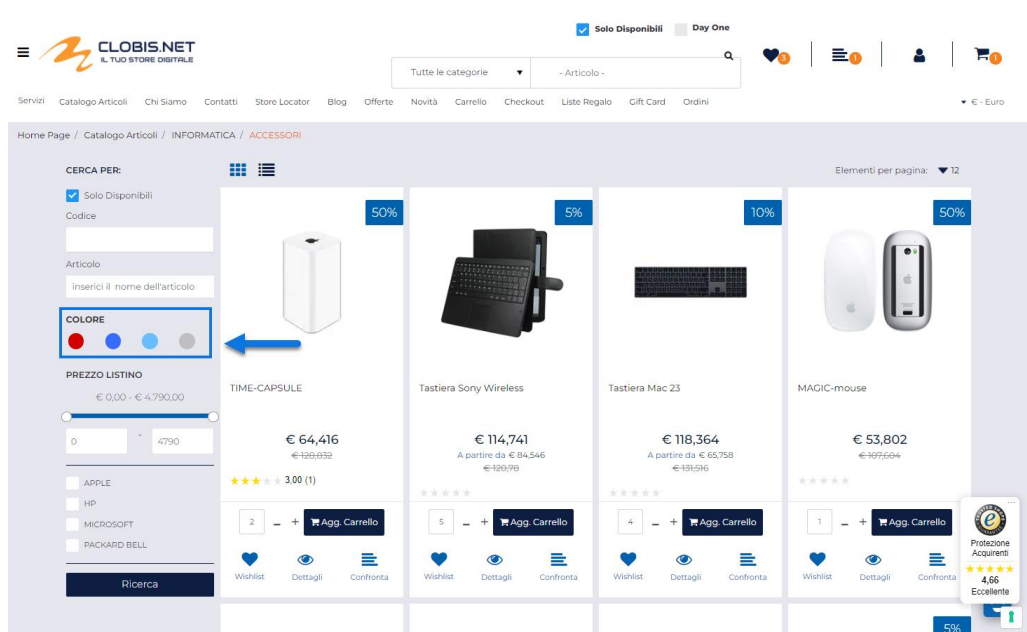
Solo Disponibili Day One

CLOBIS.NET
IL TUO STORE DIGITALE

Tutte le categorie - Articolo -

3 1 1

Servizi Catalogo Articoli Chi Siamo Contatti Store Locator Blog Offerte Novità Carrello Checkout Liste Regalo Gift Card Ordini € - Euro

Home Page / Catalogo Articoli / INFORMATICA / ACCESSORI

CERCA PER:

Solo Disponibili

Codice

Articolo

inserici il nome dell'articolo

COLORE

PREZZO LISTINO

€ 0,00 - € 4.790,00

0 - 4790

APPLE
HP
MICROSOFT
PACKARD BELL

Ricerca

Elementi per pagina: 12

50%
TIME-CAPSULE
€ 64,416
€ 128,832
3,00 (1)
2 - + Agg. Carrello
Wishlist Dettagli Confronta

5%
Tastiera Sony Wireless
€ 114,741
A partire da € 84,546
€ 120,78
5 - + Agg. Carrello
Wishlist Dettagli Confronta

10%
Tastiera Mac 23
€ 118,364
A partire da € 65,758
€ 131,516
4 - + Agg. Carrello
Wishlist Dettagli Confronta

50%
MAGIC-mouse
€ 53,802
€ 107,604
1 - + Agg. Carrello
Wishlist Dettagli Confronta

Protezione Acquirenti
4,66
Eccellente

5%